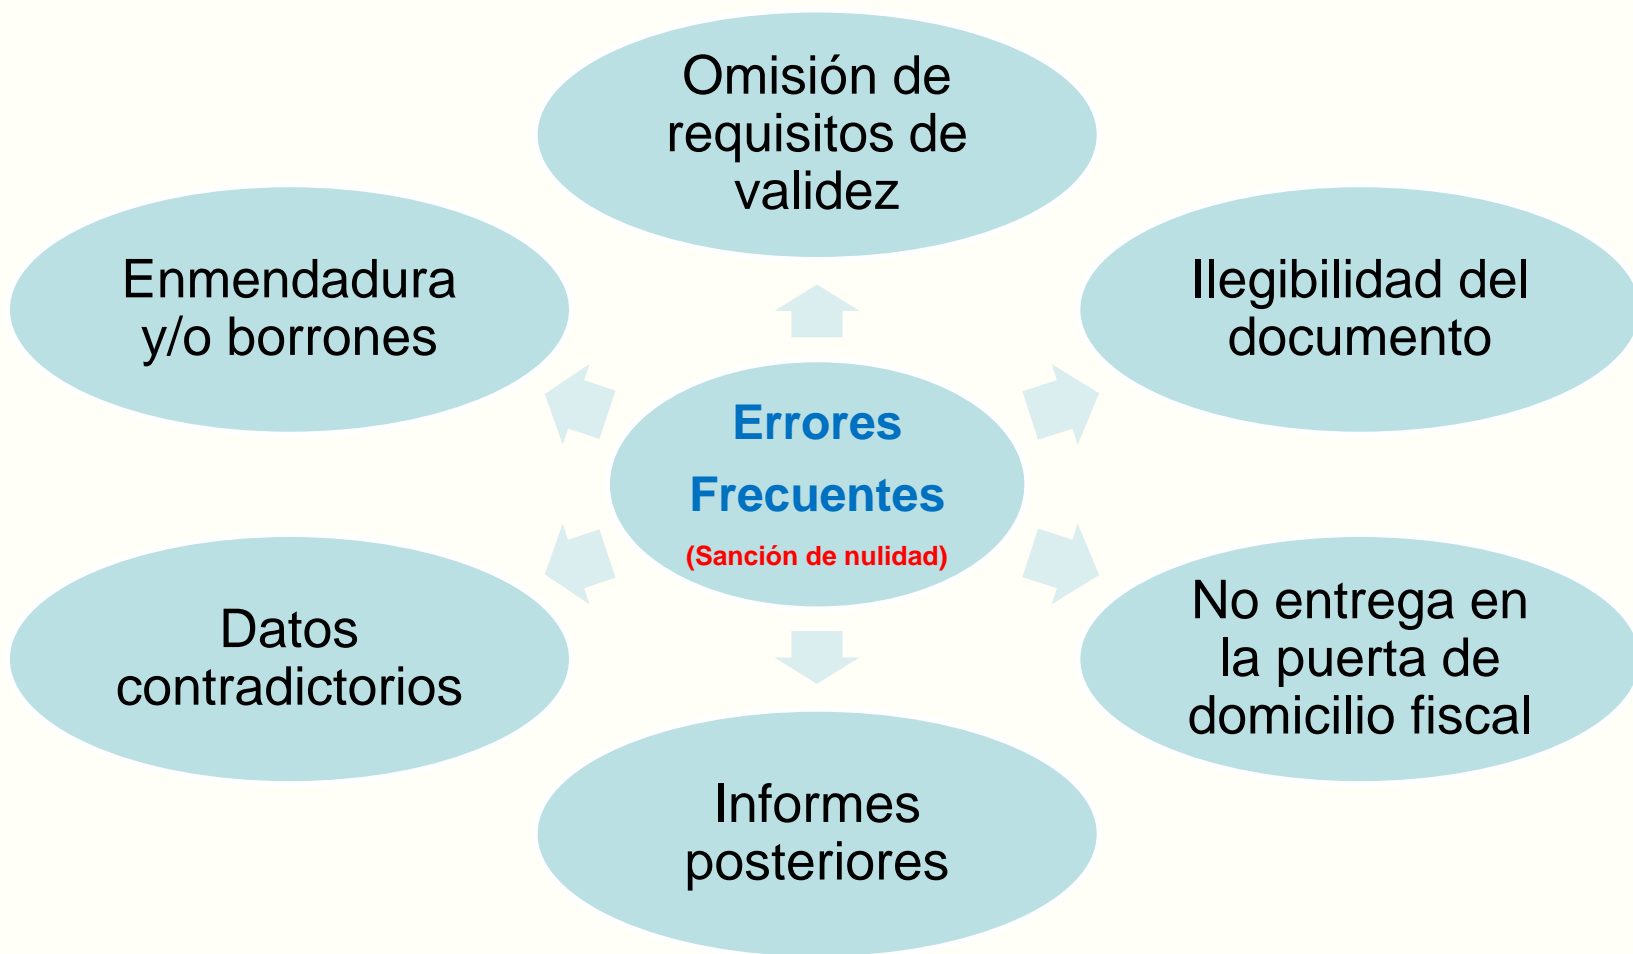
Errores Frecuentes
(Sanción de nulidad)

Omisión de requisitos de validez

Ilegibilidad del documento

No entrega en la puerta de domicilio fiscal

Informes posteriores

Datos contradictorios

Enmendadura y/o borrones